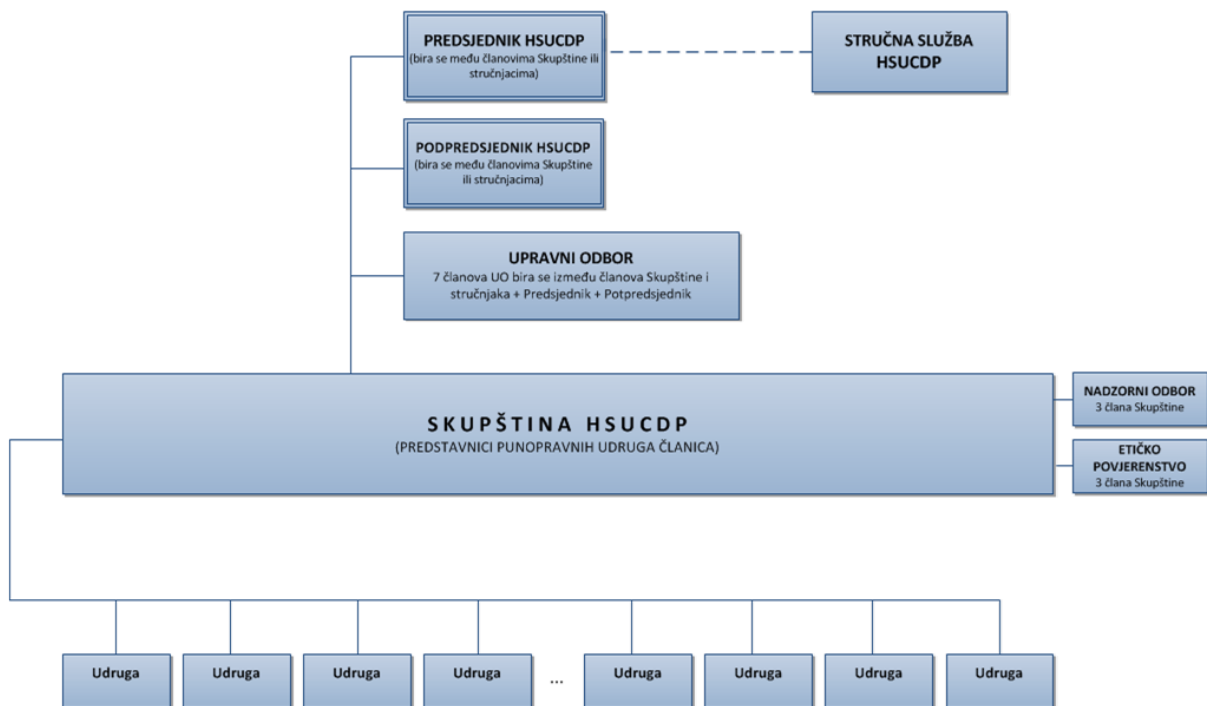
PREDSJEDNIK HSUCDP
(bira se među članovima Skupštine ili stručnjacima)

STRUČNA SLUŽBA HSUCDP

PODPREDSJEDNIK HSUCDP
(bira se među članovima Skupštine ili stručnjacima)

UPRAVNI ODBOR
7 članova UO bira se između članova Skupštine i stručnjaka + Predsjednik + Potpredsjednik

SKUPŠTINA HSUCDP
(PREDSTAVNICI PUNOPRAVNIH UDRUGA ČLANICA)

NADZORNI ODBOR
3 člana Skupštine

ETIČKO POVJERENSTVO
3 člana Skupštine

Udruga

Udruga

Udruga

Udruga

...

Udruga

Udruga

Udruga

Udruga